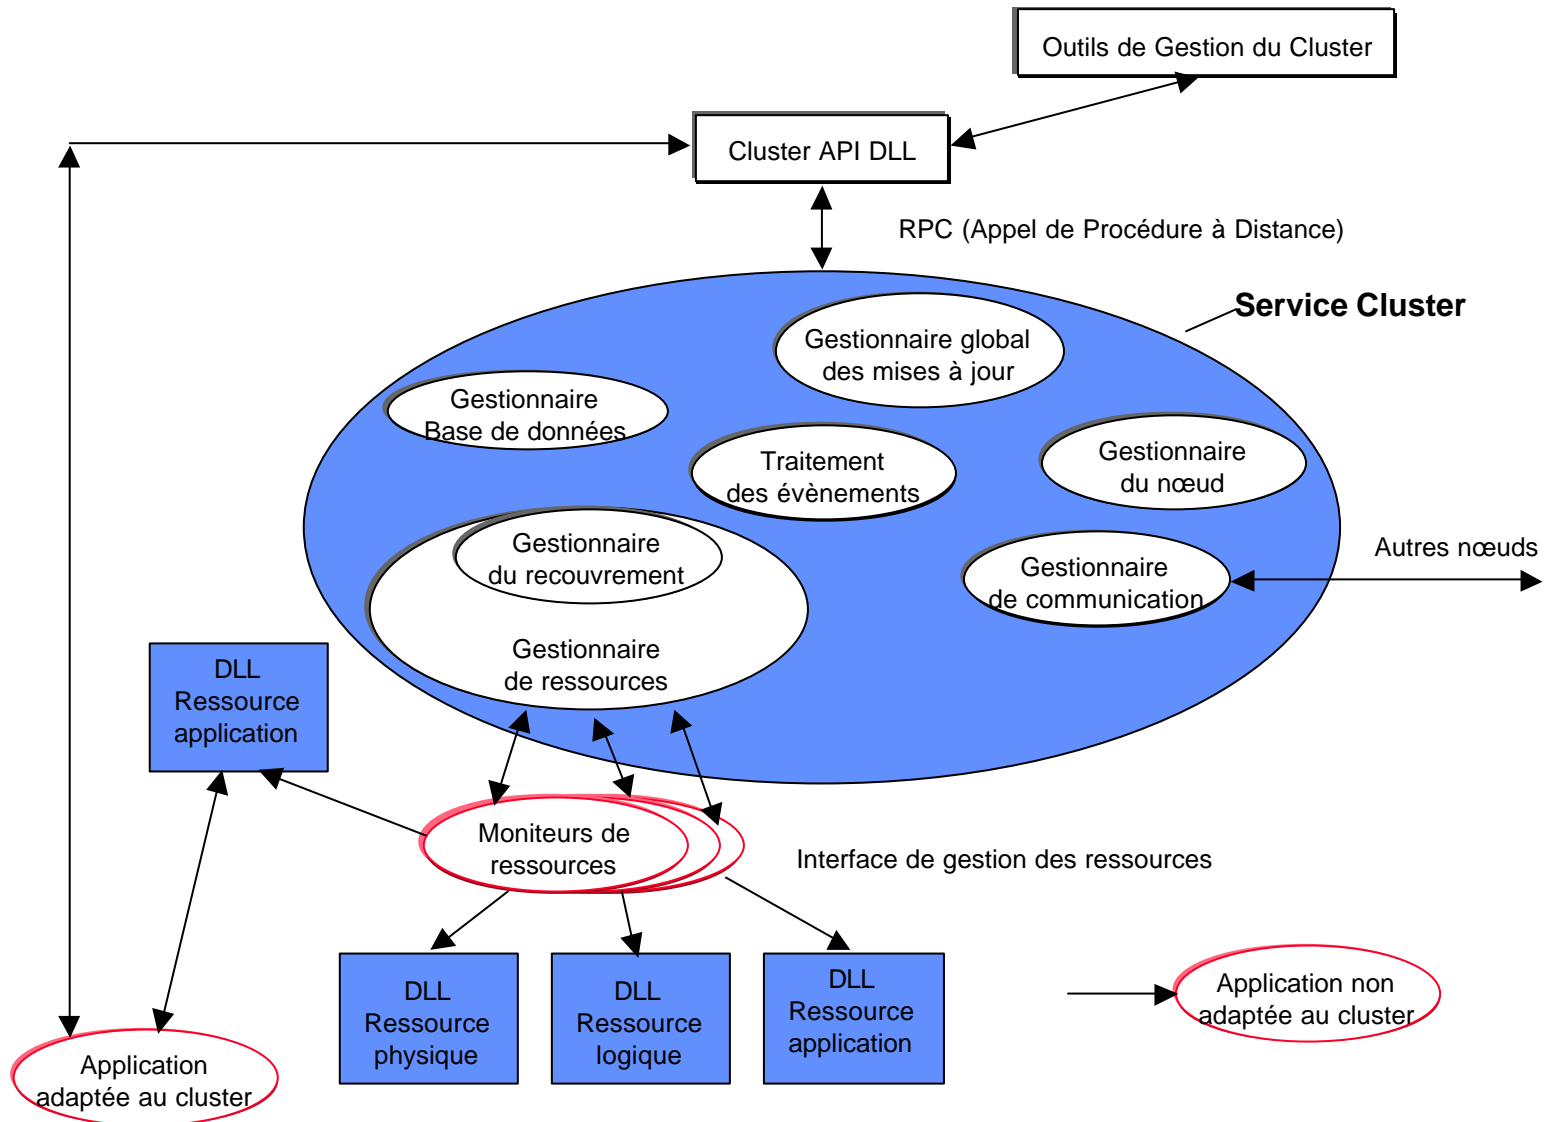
Outils de Gestion du Cluster

Cluster API DLL

RPC (Appel de Procédure à Distance)

Service Cluster

Gestionnaire global des mises à jour

Gestionnaire Base de données

Traitement des évènements

Gestionnaire du nœud

Gestionnaire du recouvrement

Gestionnaire de ressources

Gestionnaire de communication

Autres nœuds

DLL Ressource application

Moniteurs de ressources

Interface de gestion des ressources

DLL Ressource physique

DLL Ressource logique

DLL Ressource application

Application non adaptée au cluster

Application adaptée au cluster